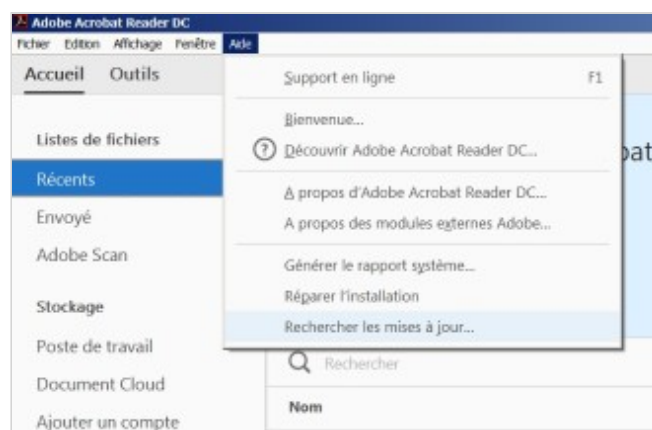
Adobe Acrobat Reader DC
Fichier Edition Affichage Fenêtre Aide
Accueil Outils
Listes de fichiers
Récents
Envoyé
Adobe Scan
Stockage
Poste de travail
Document Cloud
Ajouter un compte

Support en ligne F1
Bienvenue...
Découvrir Adobe Acrobat Reader DC...
A propos d'Adobe Acrobat Reader DC...
A propos des modules externes Adobe...
Générer le rapport système...
Réparer l'installation
Rechercher les mises à jour...

bat
Rechercher
Nom